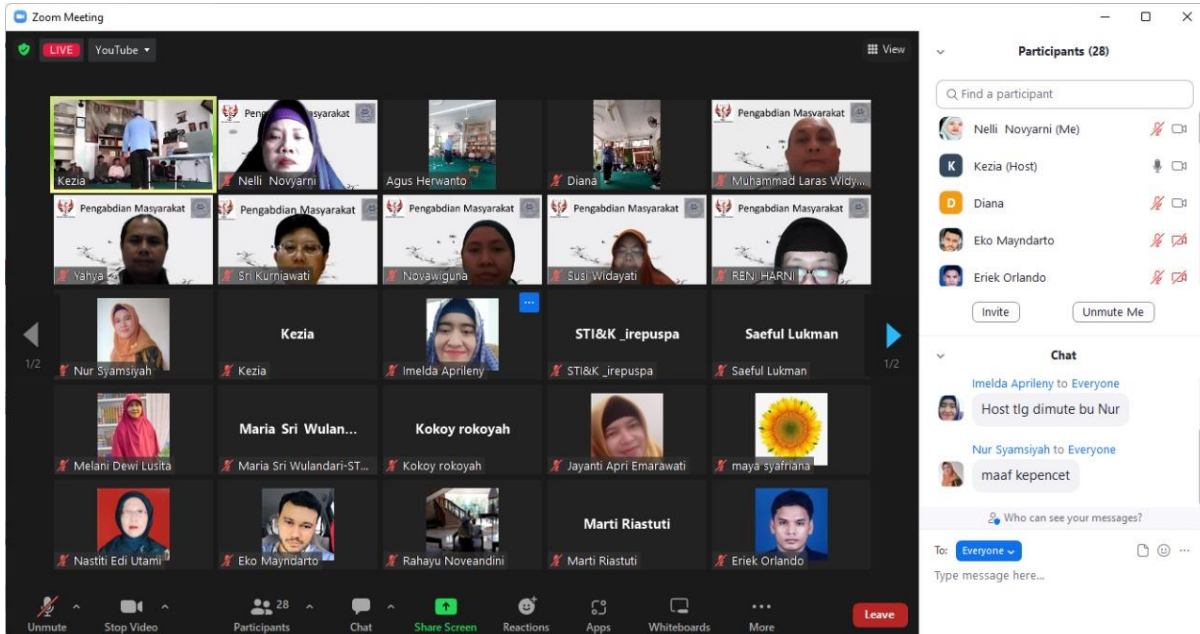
Zoom Meeting

LIVE YouTube

View

Kezia
Pengabdian Masyarakat
Nelli Novyarni
Agus Herwanto
Diana
Pengabdian Masyarakat
Muhammad Laras Widy...

Pengabdian Masyarakat
Yahya
Pengabdian Masyarakat
Sri Kurniawati
Pengabdian Masyarakat
Novawiguna
Pengabdian Masyarakat
Susi Widayati
Pengabdian Masyarakat
RENI HARNI

1/2
Nur Syamsiyah
Kezia
Kezia
Imelda Aprileny
STI&K _irepuspa
STI&K _irepuspa
Saeful Lukman
Saeful Lukman
1/2

Melani Dewi Lusita
Maria Sri Wulan...
Maria Sri Wulandari-ST...
Kokoy rokoyah
Kokoy rokoyah
Jayanti Apri Emarawati
maya syafriana

Nastiti Edi Utami
Eko Mayndarto
Rahayu Noveandini
Marti Riastuti
Marti Riastuti
Eriek Orlando

Unmute
Stop Video
Participants 28
Chat
Share Screen
Reactions
Apps
Whiteboards
More
Leave

Participants (28)

Find a participant
Nelli Novyarni (Me)
Kezia (Host)
Diana
Eko Mayndarto
Eriek Orlando

Invite
Unmute Me

Chat

Imelda Aprileny to Everyone
Host tlg dimute bu Nur

Nur Syamsiyah to Everyone
maaf kepencet

Who can see your messages?

To: Everyone
Type message here...